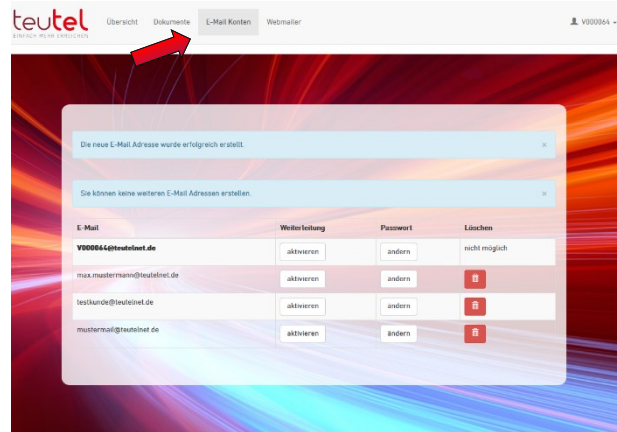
teutel
EINFACH MEHR ERREICHEN

Übersicht Dokumente E-Mail Konten Webmailer

V000064

Die neue E-Mail Adresse wurde erfolgreich erstellt. ×

Sie können keine weiteren E-Mail Adressen erstellen. ×

| E-Mail | Weiterleitung | Passwort | Löschen |
|---|---|---|---|
| V000064@teutelnet.de | aktivieren | ändern | nicht möglich |
| max.mustermann@teutelnet.de | aktivieren | ändern | |
| testkunde@teutelnet.de | aktivieren | ändern | |
| mustermail@teutelnet.de | aktivieren | ändern | |